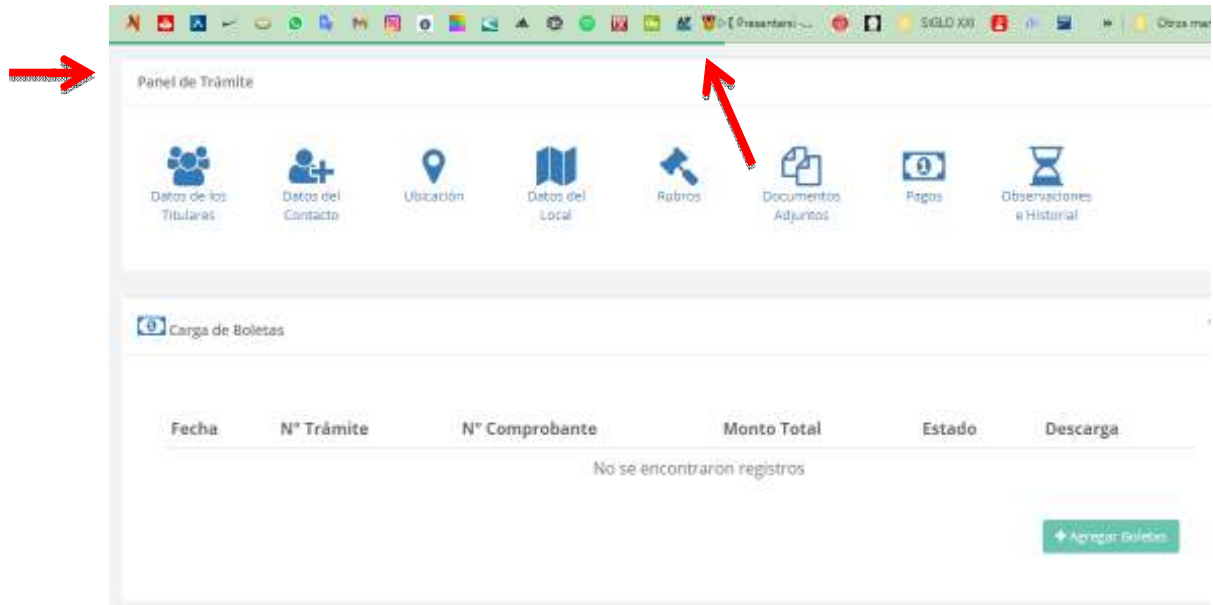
[ Presentarse -... SIGLO XXI Otros mar

Panel de Trámite

Datos de los Titulares

Datos del Contacto

Ubicación

Datos del Local

Rubros

Documentos Adjuntos

Pagos

Observaciones e Historial

Carga de Boletas

| Fecha | N° Trámite | N° Comprobante | Monto Total | Estado | Descarga |
|---|---|---|---|---|---|
| No se encontraron registros | | | | | |

+ Agregar Boletas